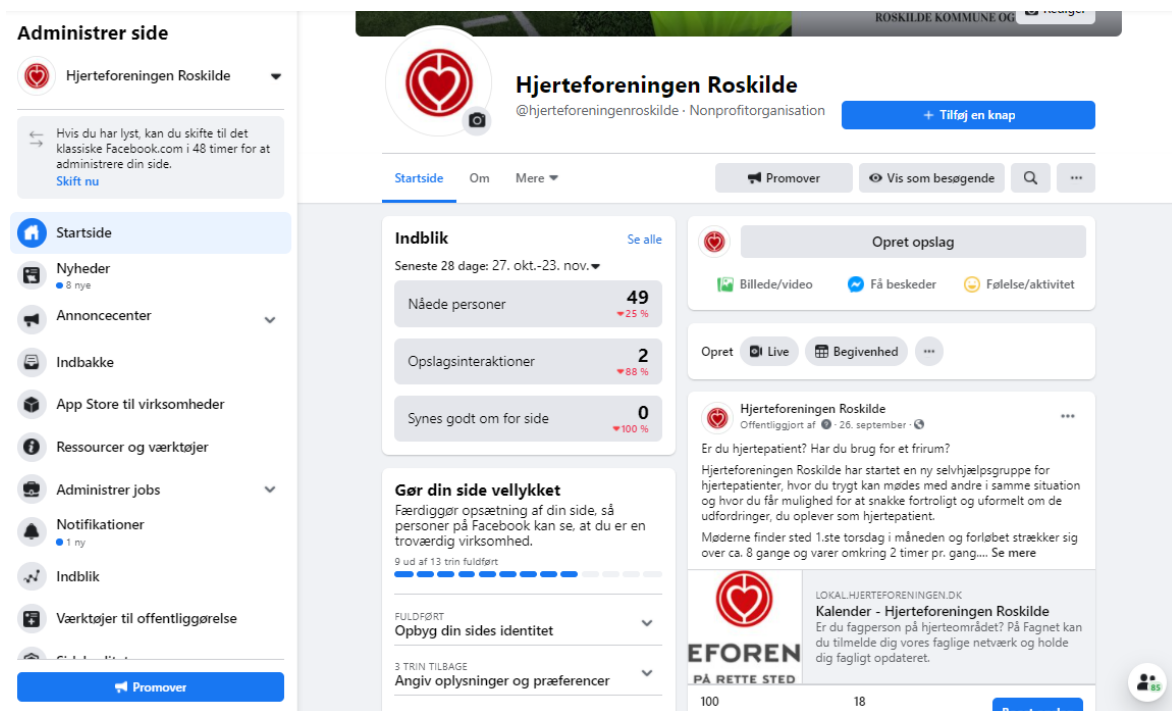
Administrer side

Hjerteforeningen Roskilde

Hvis du har lyst, kan du skifte til det klassiske Facebook.com i 48 timer for at administrere din side.
Skift nu

Startside
Nyheder
8 nye
Annoncecenter
Indbakke
App Store til virksomheder
Ressourcer og værktøjer
Administrer jobs
Notifikationer
1 ny
Indblik
Værktøjer til offentliggørelse
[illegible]

Promover

ROSKILDE KOMMUNE OG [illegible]

Hjerteforeningen Roskilde
@hjerteforeningenroskilde · Nonprofitorganisation
+ Tilføj en knap

Startside
Om
Mere
Promover
Vis som besøgende

Indblik
Se alle
Seneste 28 dage: 27. okt.-23. nov.
| Nåede personer | 49 ▾25 % |
|---|---|
| Opslagsinteraktioner | 2 ▾88 % |
| Synes godt om for side | 0 ▾100 % |

Gør din side vellykket
Færdiggør opsætning af din side, så personer på Facebook kan se, at du er en troværdig virksomhed.
9 ud af 13 trin fuldført
FULDFØRT
Opbyg din sides identitet
3 TRIN TILBAGE
Angiv oplysninger og præferencer

Opret opslag
Billede/video
Få beskeder
Følelse/aktivitet

Opret
Live
Begivenhed

Hjerteforeningen Roskilde
Offentliggjort af · 26. september ·
Er du hjertepatient? Har du brug for et frirum?
Hjerteforeningen Roskilde har startet en ny selvhjælpsgruppe for hjertepatienter, hvor du trygt kan mødes med andre i samme situation og hvor du får mulighed for at snakke fortroligt og uformelt om de udfordringer, du oplever som hjertepatient.
Møderne finder sted 1.ste torsdag i måneden og forløbet strækker sig over ca. 8 gange og varer omkring 2 timer pr. gang.... Se mere

EFOREN
PÅ RETTE STED
LOKAL.HJERTEFORENINGEN.DK
Kalender - Hjerteforeningen Roskilde
Er du fagperson på hjerteområdet? På Fagnet kan du tilmelde dig vores faglige netværk og holde dig fagligt opdateret.
100
18